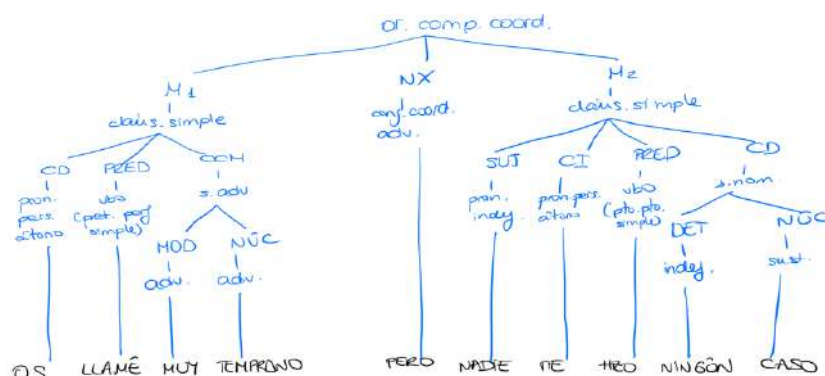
or. comp. coord.

M 1
claus. simple

CD
pron. pers. átono

PRED
vbo (pret. perf simple)

CCM
s. adv

MOD
adv.

NÚC
adv.

NX
conj. coord. adv.

M 2
claus. simple

SUJ
pron. indef.

CI
pron. pers. átono

PRED
vbo (pto. pto. simple)

CD
s. nom

DET
indef.

NÚC
sust.

OS LLAMÉ MUY TEMPRANO PERO NADIE ME HIZO NINGÚN CASO